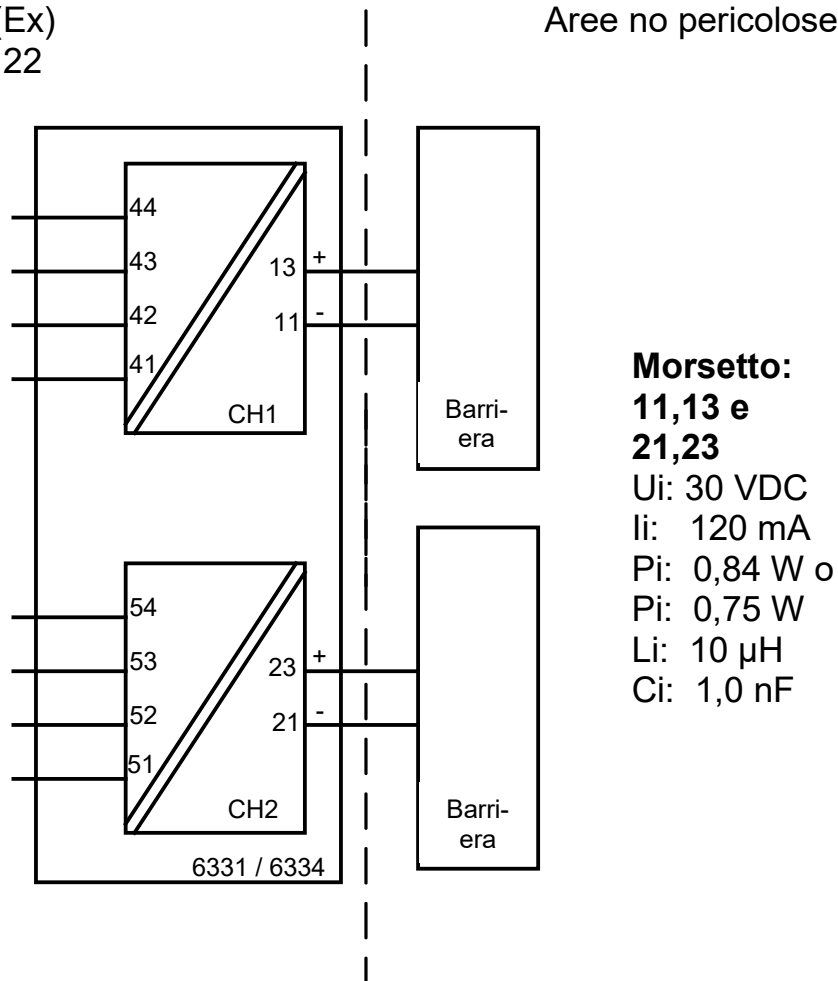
(Ex)
22

Aree no pericolose

44
43
42
41
13 +
11 -
CH1

54
53
52
51
23 +
21 -
CH2

6331 / 6334

Barriera

Barriera

**Morsetto: 11,13 e 21,23**
Ui: 30 VDC
Ii: 120 mA
Pi: 0,84 W o
Pi: 0,75 W
Li: 10 µH
Ci: 1,0 nF